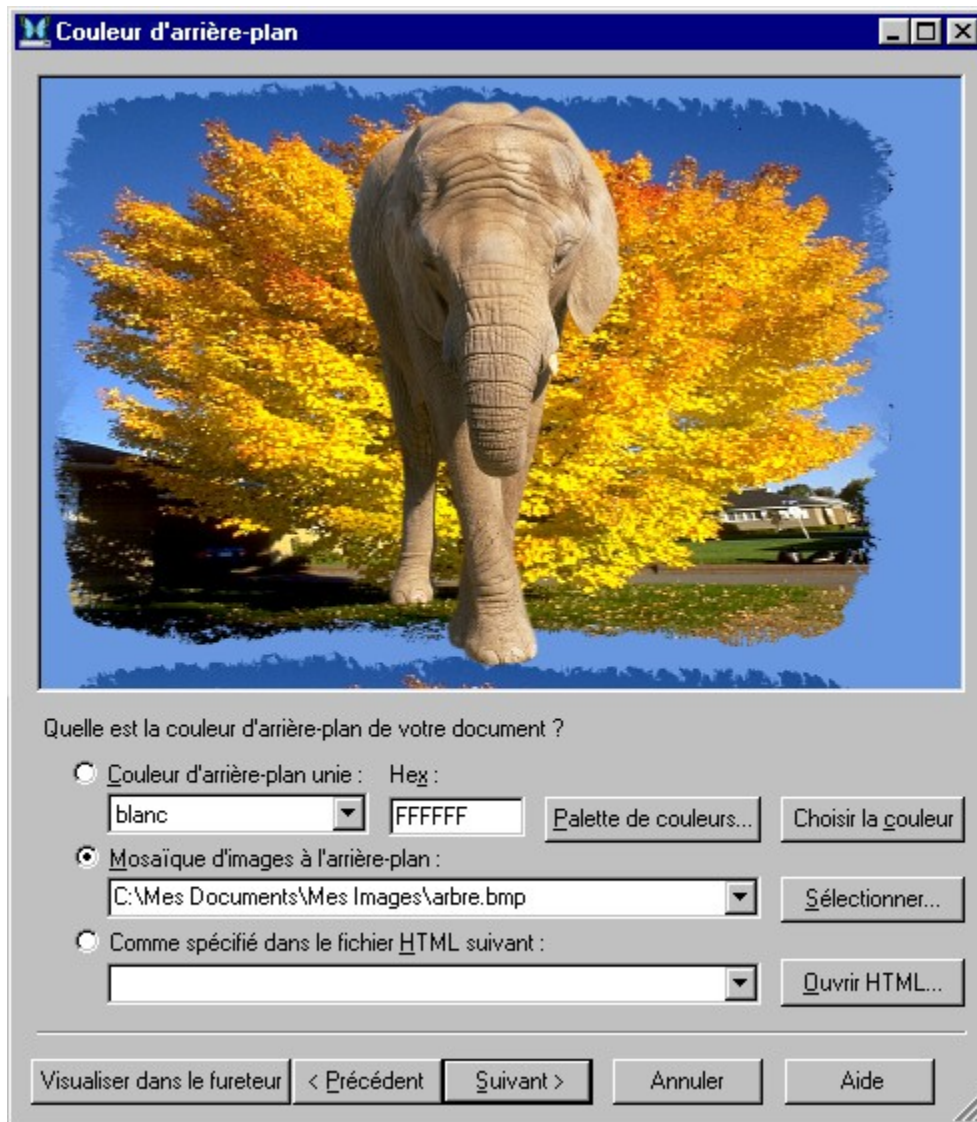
Couleur d'arrière-plan

Quelle est la couleur d'arrière-plan de votre document ?

Couleur d'arrière-plan unie :
Hex :
blanc
FFFFFF
Palette de couleurs...
Choisir la couleur

Mosaïque d'images à l'arrière-plan :
C:\Mes Documents\Mes Images\arbre.bmp
Sélectionner...

Comme spécifié dans le fichier HTML suivant :
Ouvrir HTML...

Visualiser dans le fureteur
< Précédent
Suivant >
Annuler
Aide